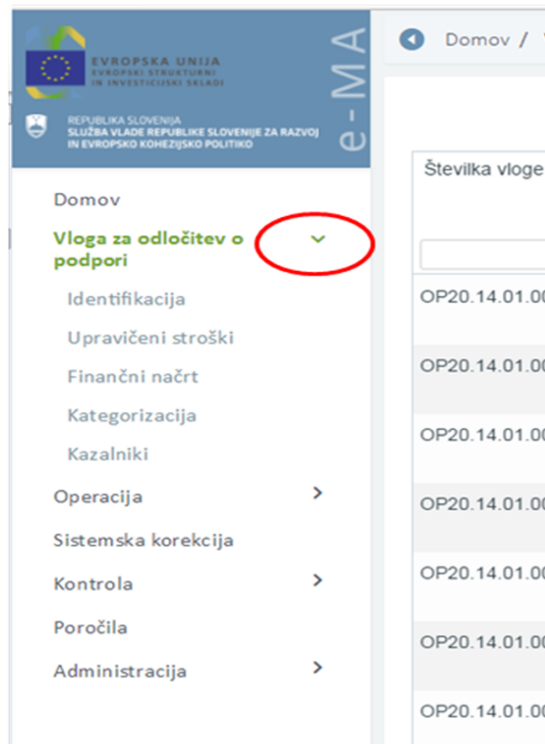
EVROPSKA UNIJA
EVROPSKI STRUKTURNI IN INVESTICIJSKI SKLADI

REPUBLIKA SLOVENIJA
SLUŽBA VLADE REPUBLIKE SLOVENIJE ZA RAZVOJ IN EVROPSKO KOHEZIJSKO POLITIKO

e-MA

Domov / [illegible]

Domov
Vloga za odločitev o podpori
Identifikacija
Upravičeni stroški
Finančni načrt
Kategorizacija
Kazalniki
Operacija
Sistemska korekcija
Kontrola
Poročila
Administracija

Številka vloge
OP20.14.01.00
OP20.14.01.00
OP20.14.01.00
OP20.14.01.00
OP20.14.01.00
OP20.14.01.00
OP20.14.01.00